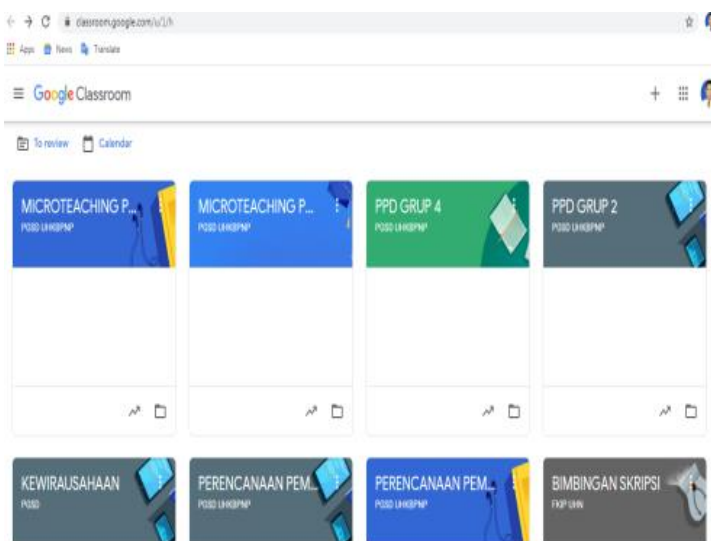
classroom.google.com/u/1/h

Apps News Translate

Google Classroom

To review Calendar

MICROTEACHING P...
PGSD UHKBPNP

MICROTEACHING P...
PGSD UHKBPNP

PPD GRUP 4
PGSD UHKBPNP

PPD GRUP 2
PGSD UHKBPNP

KEWIRAUSAHAAN
PGSD

PERENCANAAN PEM...
PGSD UHKBPNP

PERENCANAAN PEM...
PGSD UHKBPNP

BIMBINGAN SKRIPSI
FKIP UHN